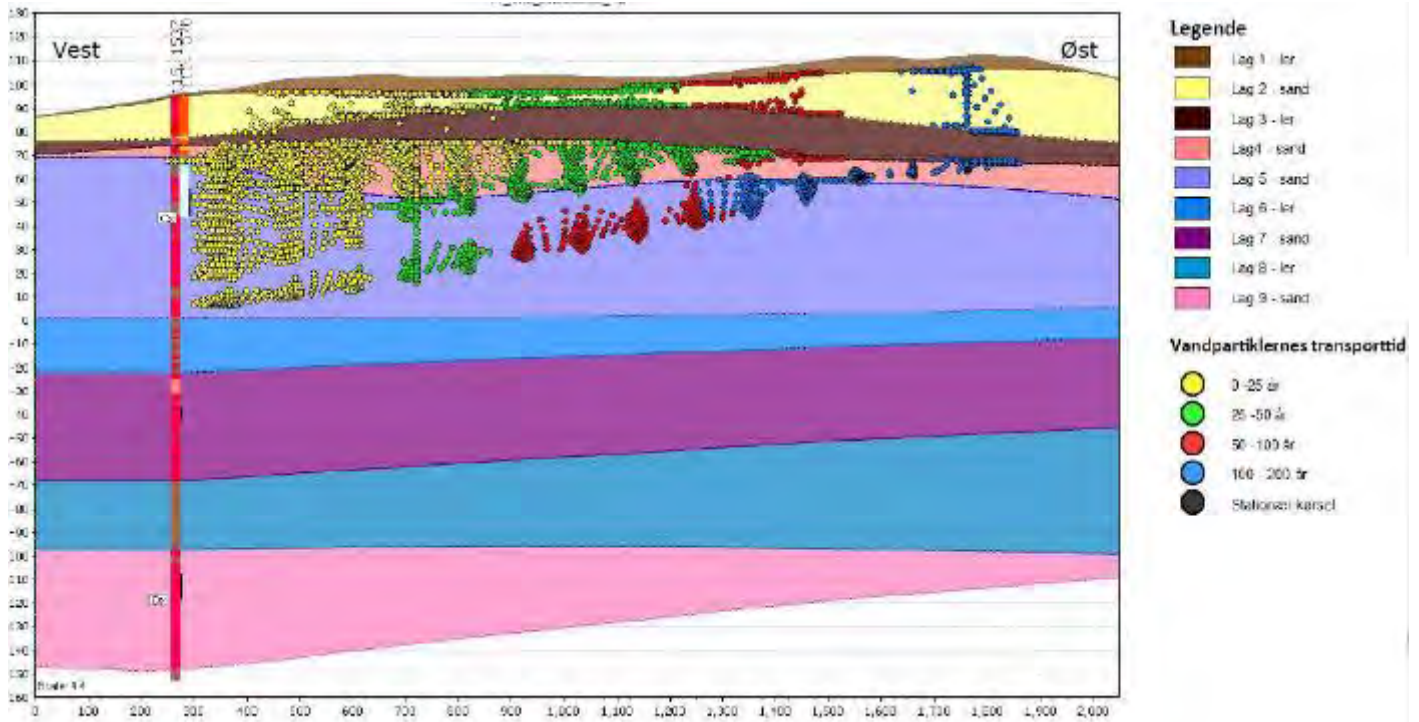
Vest

Øst

116. 1537

Legende

Lag 1 - ler

Lag 2 - sand

Lag 3 - ler

Lag4 - sand

Lag 5 - sand

Lag 6 - ler

Lag 7 - sand

Lag 8 - ler

Lag 9 - sand

Vandpartiklernes transporttid

0 -25 år

25 -50 år

50 - 100 år

100 - 200 år

Stationær kørsel

120
110
100
90
80
70
60
50
40
30
20
10
0
-10
-20
-30
-40
-50
-60
-70
-80
-90
-100
-110
-120
-130
-140
-150
-160

Scale 1:1

0 100 200 300 400 500 600 700 800 900 1,000 1,100 1,200 1,300 1,400 1,500 1,600 1,700 1,800 1,900 2,000